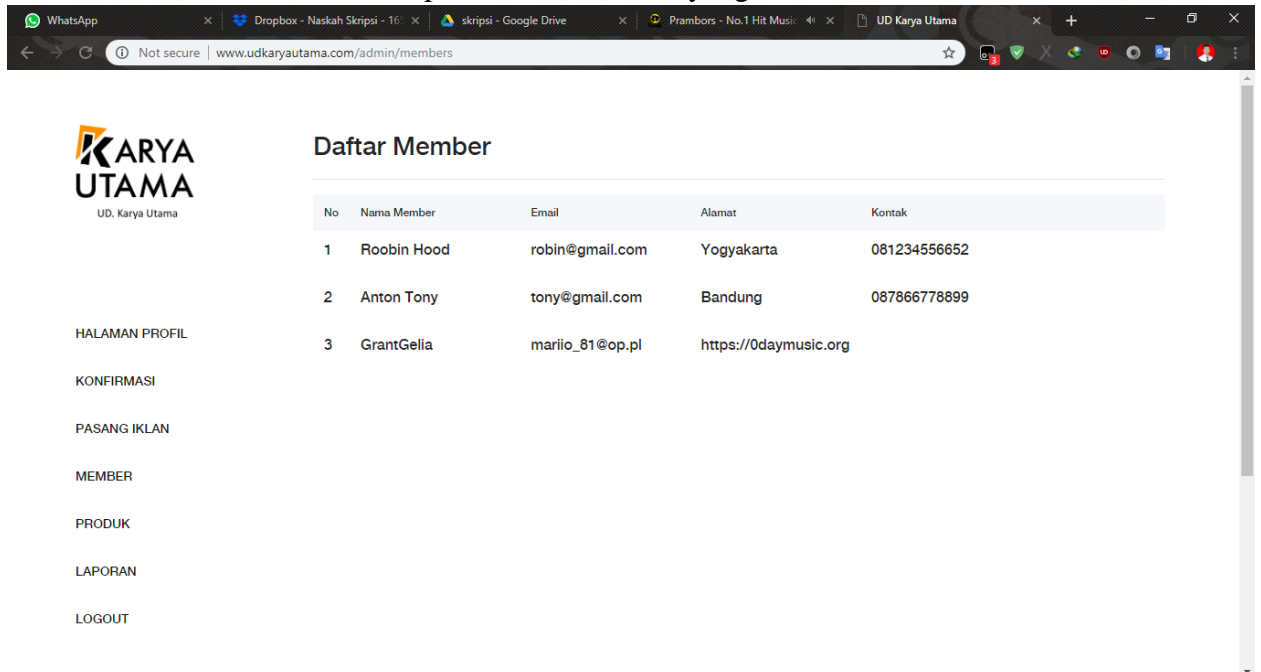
WhatsApp
Dropbox - Naskah Skripsi - 16
skripsi - Google Drive
Prambors - No.1 Hit Music
UD Karya Utama

Not secure | www.udkaryautama.com/admin/members

KARYA UTAMA
UD. Karya Utama

HALAMAN PROFIL
KONFIRMASI
PASANG IKLAN
MEMBER
PRODUK
LAPORAN
LOGOUT

Daftar Member

| No | Nama Member | Email | Alamat | Kontak |
|---|---|---|---|---|
| 1 | Roobin Hood | robin@gmail.com | Yogyakarta | 081234556652 |
| 2 | Anton Tony | tony@gmail.com | Bandung | 087866778899 |
| 3 | GrantGelia | mariio_81@op.pl | https://0daymusic.org | |